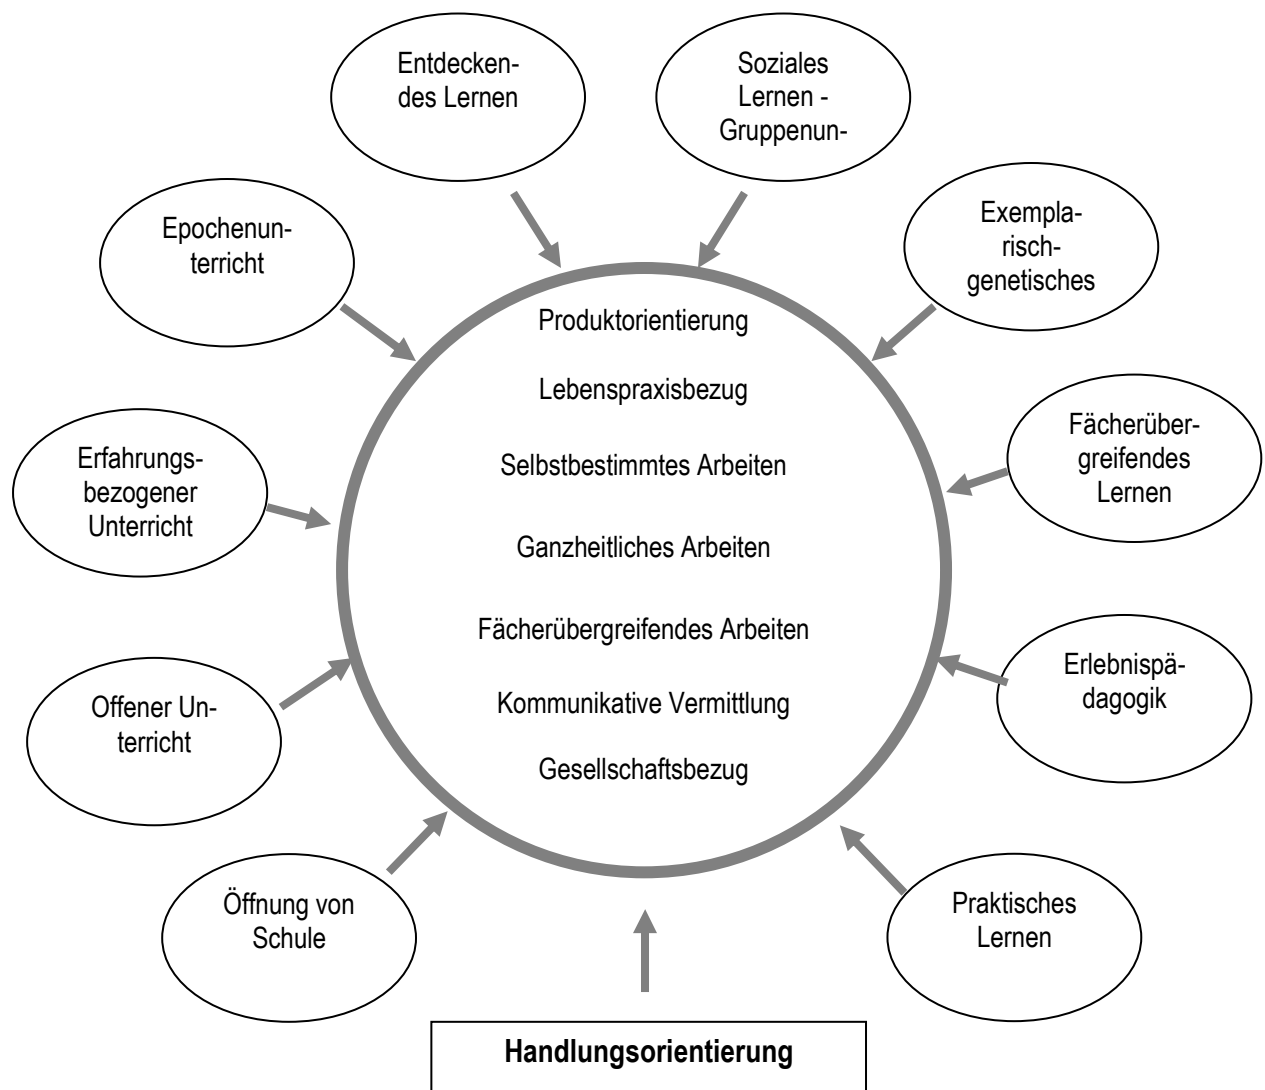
Entdeckendes Lernen

Soziales Lernen - Gruppenun-

Epochenunterricht

Exemplarisch-genetisches

Produktorientierung

Lebenspraxisbezug

Selbstbestimmtes Arbeiten

Ganzheitliches Arbeiten

Fächerübergreifendes Arbeiten

Kommunikative Vermittlung

Gesellschaftsbezug

Erfahrungsbezogener Unterricht

Fächerübergreifendes Lernen

Offener Unterricht

Erlebnispädagogik

Öffnung von Schule

Praktisches Lernen

Handlungsorientierung